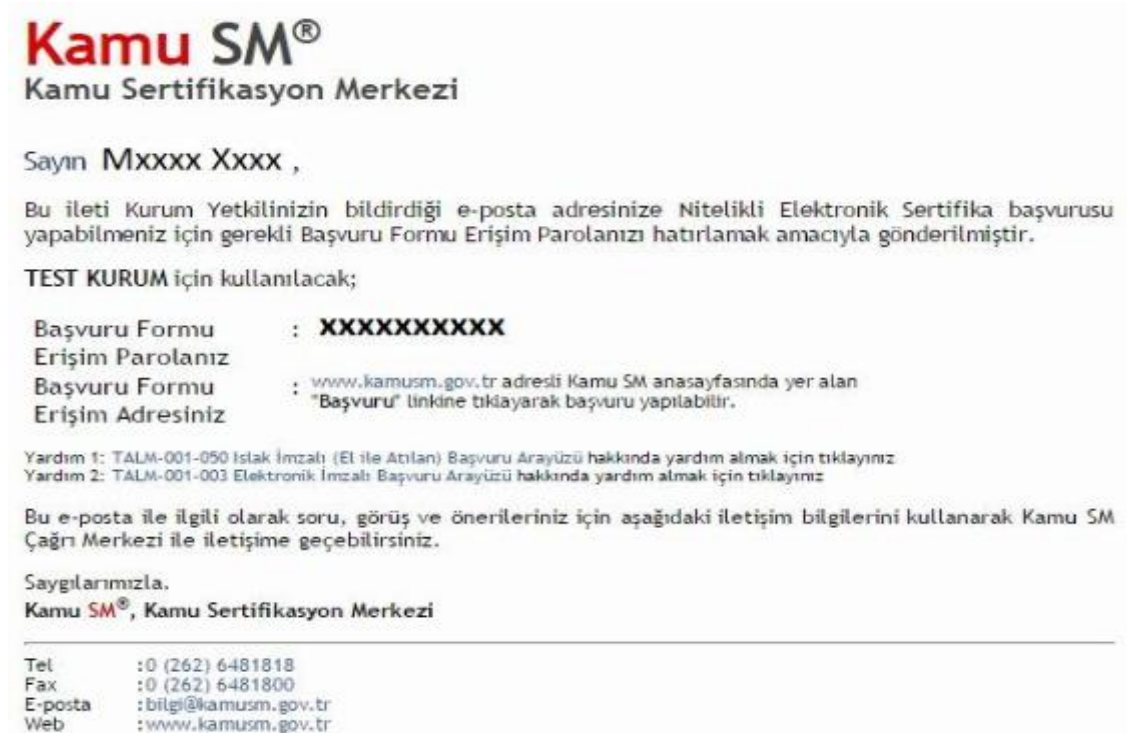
Kamu SM®
Kamu Sertifikasyon Merkezi

Sayın Mxxxx Xxxx ,

Bu ileti Kurum Yetkilinizin bildirdiği e-posta adresinize Nitelikli Elektronik Sertifika başvurusu yapabilmeniz için gerekli Başvuru Formu Erişim Parolanızı hatırlamak amacıyla gönderilmiştir.

TEST KURUM için kullanılacak;

| | |
|---|---|
| Başvuru Formu Erişim Parolanız | : XXXXXXXXXX |
| Başvuru Formu Erişim Adresiniz | : www.kamusm.gov.tr adresli Kamu SM anasayfasında yer alan "Başvuru" linkine tıklayarak başvuru yapılabilir. |

Yardım 1: TALM-001-050 Islak İmzalı (El ile Atılan) Başvuru Arayüzü hakkında yardım almak için tıklayınız
Yardım 2: TALM-001-003 Elektronik İmzalı Başvuru Arayüzü hakkında yardım almak için tıklayınız

Bu e-posta ile ilgili olarak soru, görüş ve önerileriniz için aşağıdaki iletişim bilgilerini kullanarak Kamu SM Çağrı Merkezi ile iletişime geçebilirsiniz.

Saygılarımızla.
Kamu SM®, Kamu Sertifikasyon Merkezi

Tel :0 (262) 6481818
Fax :0 (262) 6481800
E-posta :bilgi@kamusm.gov.tr
Web :www.kamusm.gov.tr